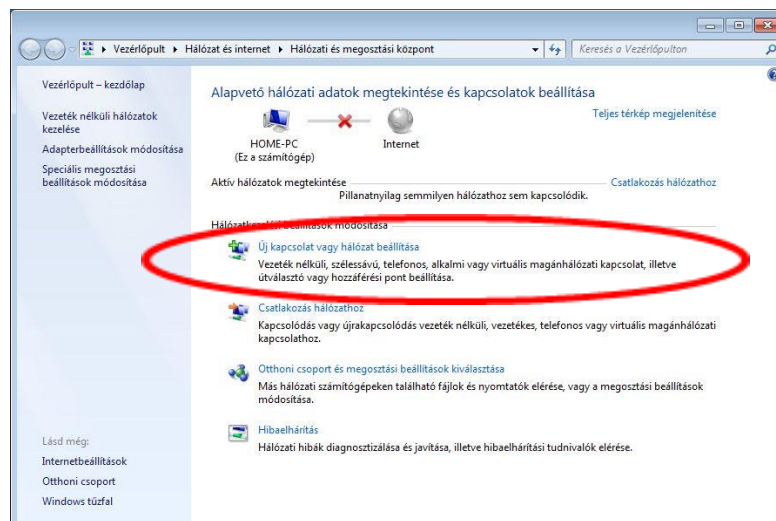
▸ Vezérlőpult ▸ Hálózat és internet ▸ Hálózati és megosztási központ

Keresés a Vezérlőpulton

Vezérlőpult – kezdőlap

Vezeték nélküli hálózatok kezelése

Adapterbeállítások módosítása

Speciális megosztási beállítások módosítása

Alapvető hálózati adatok megtekintése és kapcsolatok beállítása

Teljes térkép megjelenítése

HOME-PC
(Ez a számítógép)

Internet

Aktív hálózatok megtekintése

Csatlakozás hálózathoz

Pillanatnyilag semmilyen hálózathoz sem kapcsolódik.

Hálózat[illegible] beállítások módosítása

Új kapcsolat vagy hálózat beállítása

Vezeték nélküli, szélessávú, telefonos, alkalmi vagy virtuális magánhálózati kapcsolat, illetve útválasztó vagy hozzáférési pont beállítása.

Csatlakozás hálózathoz

Kapcsolódás vagy újrakapcsolódás vezeték nélküli, vezetékes, telefonos vagy virtuális magánhálózati kapcsolathoz.

Otthoni csoport és megosztási beállítások kiválasztása

Más hálózati számítógépeken található fájlok és nyomtatók elérése, vagy a megosztási beállítások módosítása.

Hibaelhárítás

Hálózati hibák diagnosztizálása és javítása, illetve hibaelhárítási tudnivalók elérése.

Lásd még:

Internetbeállítások

Otthoni csoport

Windows tűzfal